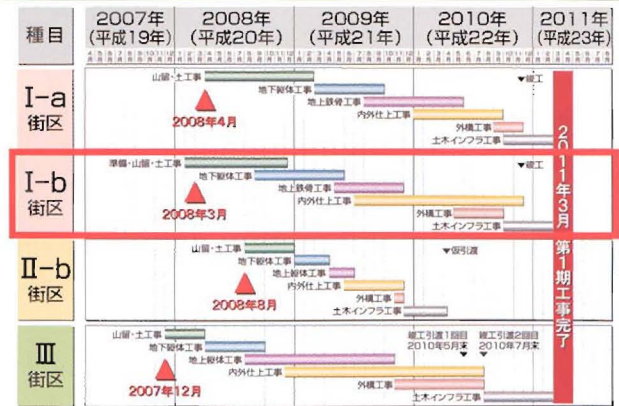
| 種目 | 2007年（平成19年） | 2008年（平成20年） | 2009年（平成21年） | 2010年（平成22年） | 2011年（平成23年） |
|---|---|---|---|---|---|
| I-a 街区 | 山留・土工事 地下躯体工事 地上鉄骨工事 内外仕上工事 外構工事 土木インフラ工事 竣工 2008年4月 | | | | |
| I-b 街区 | 準備・山留・土工事 地下躯体工事 地上鉄骨工事 内外仕上工事 外構工事 土木インフラ工事 竣工 2008年3月 | | | | |
| II-b 街区 | 山留・土工事 地下躯体工事 地上躯体工事 内外仕上工事 外構工事 土木インフラ工事 仮引渡 2008年8月 | | | | |
| III 街区 | 山留・土工事 地下躯体工事 地上躯体工事 内外仕上工事 外構工事 土木インフラ工事 竣工引渡1回目 2010年5月末 竣工引渡2回目 2010年7月末 2007年12月 | | | | |

2011年3月 第1期工事完了